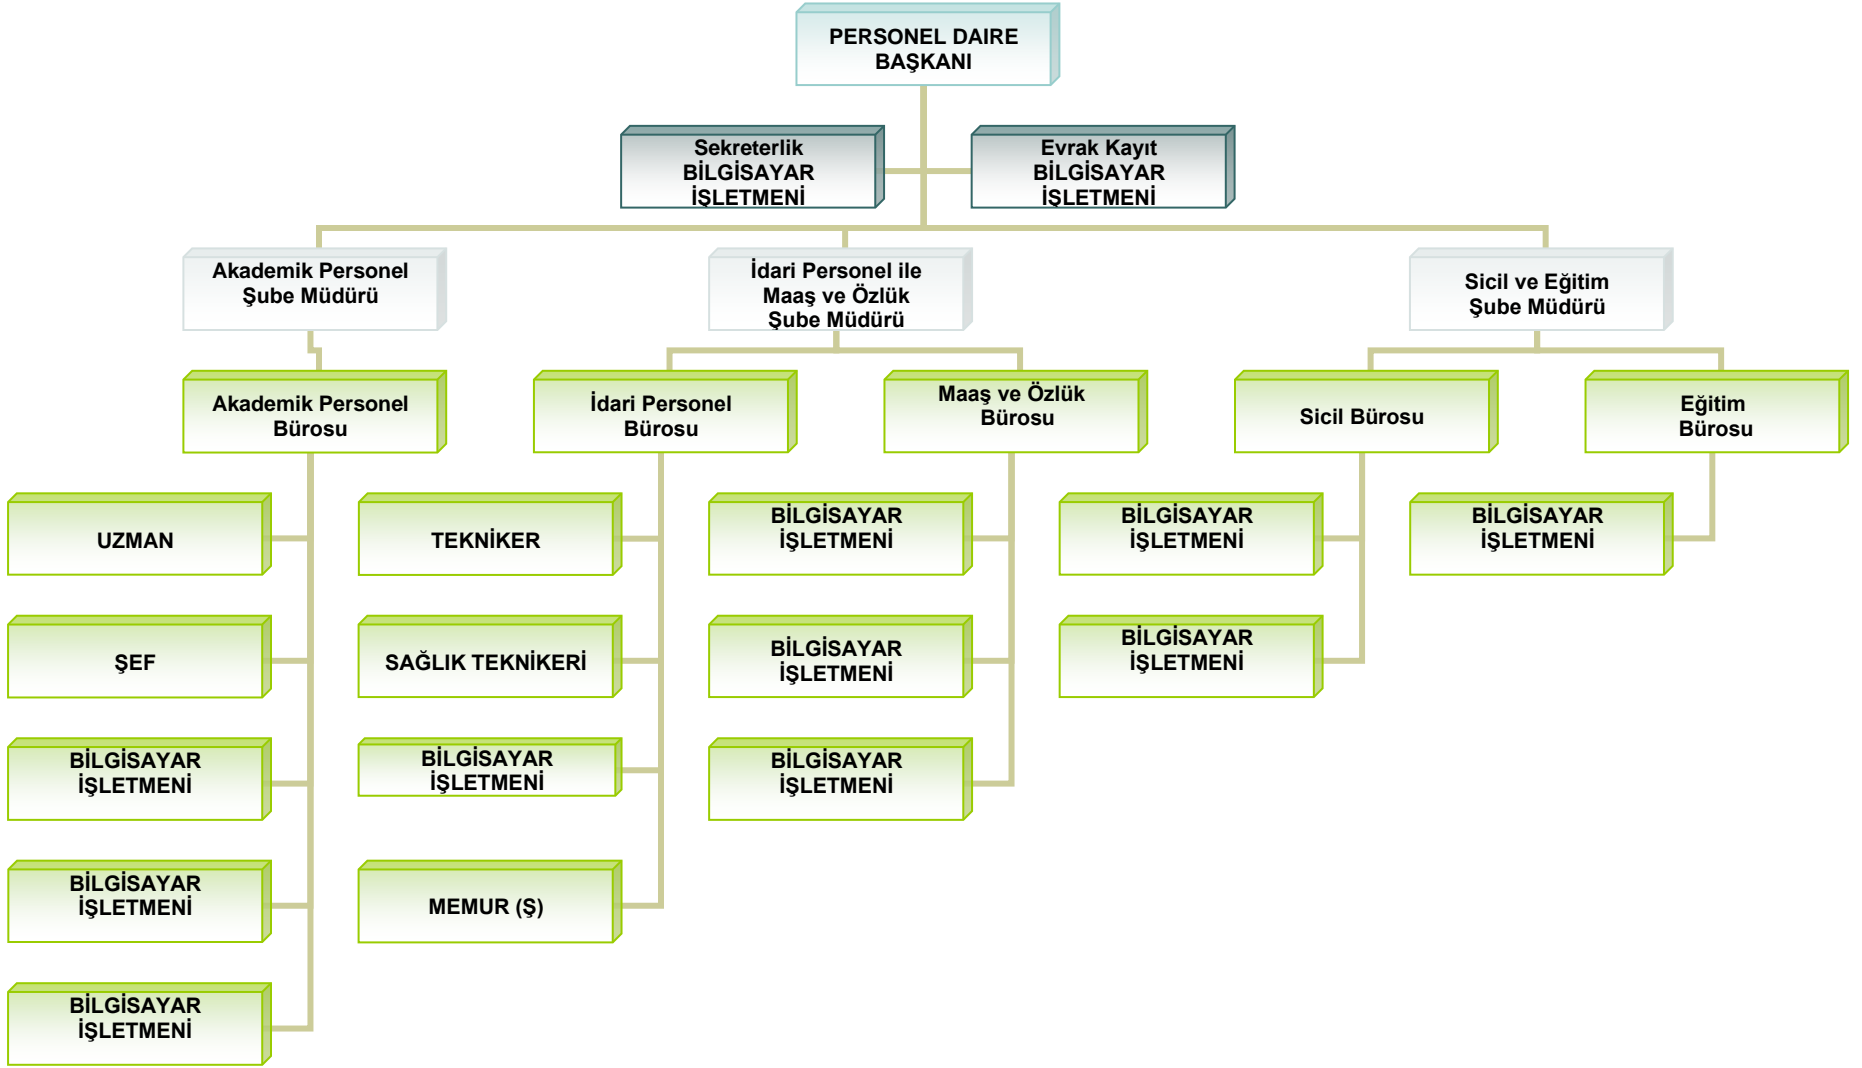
PERSONEL DAIRE BAŞKANI

Sekreterlik BİLGİSAYAR İŞLETMENİ

Evrak Kayıt BİLGİSAYAR İŞLETMENİ

Akademik Personel Şube Müdürü

İdari Personel ile Maaş ve Özlük Şube Müdürü

Sicil ve Eğitim Şube Müdürü

Akademik Personel Bürosu

İdari Personel Bürosu

Maaş ve Özlük Bürosu

Sicil Bürosu

Eğitim Bürosu

UZMAN

ŞEF

BİLGİSAYAR İŞLETMENİ

BİLGİSAYAR İŞLETMENİ

BİLGİSAYAR İŞLETMENİ

TEKNİKER

SAĞLIK TEKNİKERİ

BİLGİSAYAR İŞLETMENİ

MEMUR (Ş)

BİLGİSAYAR İŞLETMENİ

BİLGİSAYAR İŞLETMENİ

BİLGİSAYAR İŞLETMENİ

BİLGİSAYAR İŞLETMENİ

BİLGİSAYAR İŞLETMENİ

BİLGİSAYAR İŞLETMENİ